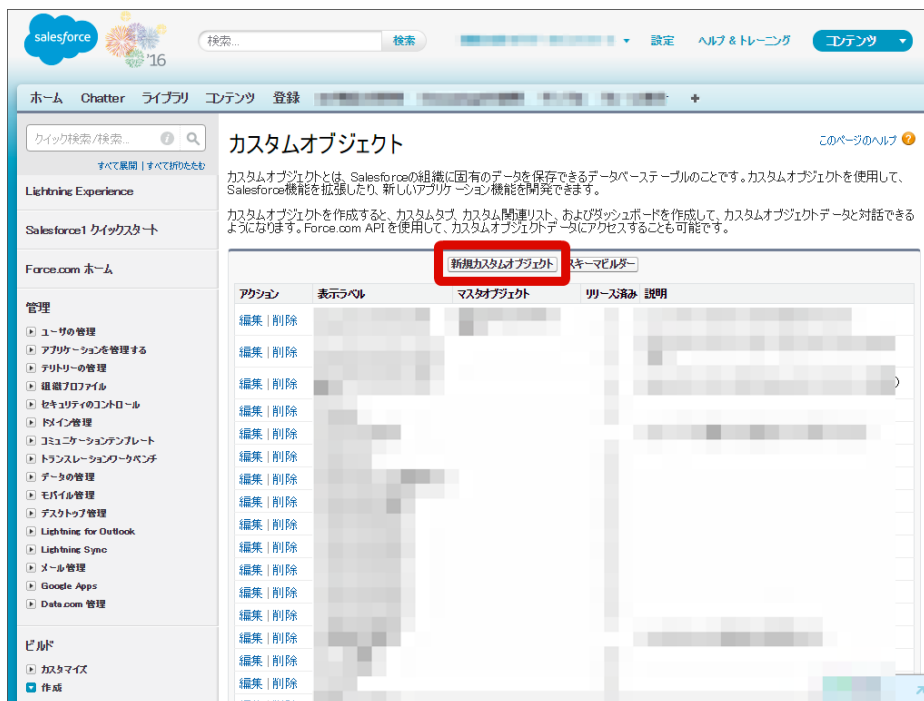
salesforce '16

検索...

検索

設定 ヘルプ & トレーニング コンテンツ

ホーム Chatter ライブラリ コンテンツ 登録 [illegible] +

クイック検索/検索...

すべて展開 | すべて折りたたむ

Lightning Experience

Salesforce1 クイックスタート

Force.com ホーム

管理

ユーザの管理
アプリケーションを管理する
テリトリーの管理
組織プロファイル
セキュリティのコントロール
ドメイン管理
コミュニケーションテンプレート
トランスレーションワークベンチ
データの管理
モバイル管理
デスクトップ管理
Lightning for Outlook
Lightning Sync
メール管理
Google Apps
Data.com 管理

ビルド

カスタマイズ
作成

カスタムオブジェクト

このページのヘルプ

カスタムオブジェクトとは、Salesforceの組織に固有のデータを保存できるデータベーステーブルのことです。カスタムオブジェクトを使用して、Salesforce機能を拡張したり、新しいアプリケーション機能を開発できます。

カスタムオブジェクトを作成すると、カスタムタブ、カスタム関連リスト、およびダッシュボードを作成して、カスタムオブジェクトデータと対話できるようになります。Force.com API を使用して、カスタムオブジェクトデータにアクセスすることも可能です。

新規カスタムオブジェクト スキーマビルダー

| アクション | 表示ラベル | マスタオブジェクト | リリース済み | 説明 |
|---|---|---|---|---|
| 編集 \| 削除 | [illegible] | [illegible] | | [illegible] |
| 編集 \| 削除 | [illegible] | | | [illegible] |
| 編集 \| 削除 | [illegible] | | | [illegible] |
| 編集 \| 削除 | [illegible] | | | |
| 編集 \| 削除 | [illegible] | | | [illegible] |
| 編集 \| 削除 | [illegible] | | | |
| 編集 \| 削除 | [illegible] | | | |
| 編集 \| 削除 | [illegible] | | | |
| 編集 \| 削除 | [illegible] | | | |
| 編集 \| 削除 | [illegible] | | | |
| 編集 \| 削除 | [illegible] | | | |
| 編集 \| 削除 | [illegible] | | | |
| 編集 \| 削除 | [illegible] | | | |
| 編集 \| 削除 | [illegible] | | | |
| 編集 \| 削除 | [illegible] | | | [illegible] |
| 編集 \| 削除 | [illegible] | | | |
| 編集 \| 削除 | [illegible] | | | |